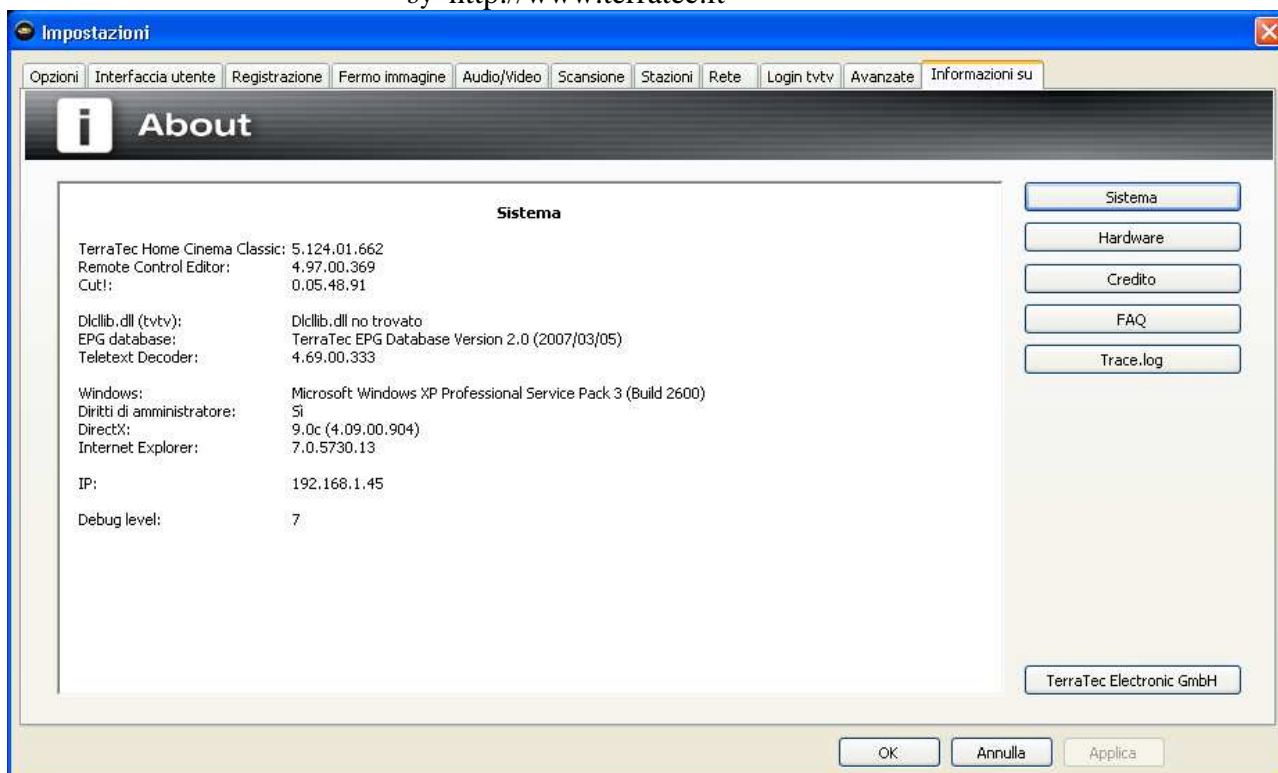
by http://www.terratec.it

Impostazioni

Opzioni | Interfaccia utente | Registrazione | Fermo immagine | Audio/Video | Scansione | Stazioni | Rete | Login tvtv | Avanzate | Informazioni su

About

Sistema

TerraTec Home Cinema Classic: 5.124.01.662
Remote Control Editor: 4.97.00.369
Cut!: 0.05.48.91

Dlcllib.dll (tvtv): Dlcllib.dll no trovato
EPG database: TerraTec EPG Database Version 2.0 (2007/03/05)
Teletext Decoder: 4.69.00.333

Windows: Microsoft Windows XP Professional Service Pack 3 (Build 2600)
Diritti di amministratore: Sì
DirectX: 9.0c (4.09.00.904)
Internet Explorer: 7.0.5730.13

IP: 192.168.1.45

Debug level: 7

Sistema
Hardware
Credito
FAQ
Trace.log

TerraTec Electronic GmbH

OK
Annulla
Applica